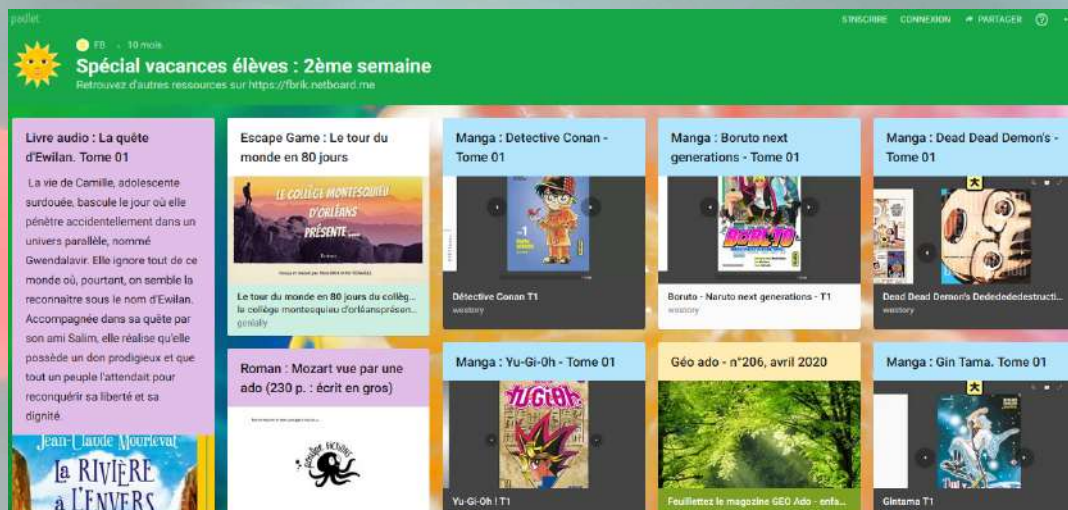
padlet

S'INSCRIRE CONNEXION PARTAGER

FB · 10 mois

Spécial vacances élèves : 2ème semaine

Retrouvez d'autres ressources sur https://fbrik.netboard.me

Livre audio : La quête d'Ewilan. Tome 01

La vie de Camille, adolescente surdouée, bascule le jour où elle pénètre accidentellement dans un univers parallèle, nommé Gwendalavir. Elle ignore tout de ce monde où, pourtant, on semble la reconnaître sous le nom d'Ewilan. Accompagnée dans sa quête par son ami Salim, elle réalise qu'elle possède un don prodigieux et que tout un peuple l'attendait pour reconquérir sa liberté et sa dignité.

Jean-Claude Mourlevat
La RIVIÈRE à L'ENVERS

Escape Game : Le tour du monde en 80 jours

LE COLLÈGE MONTESQUIEU D'ORLÉANS PRÉSENTE...

Le tour du monde en 80 jours du collèg... le collège montesquieu d'orléanspresen...
genially

Roman : Mozart vue par une ado (230 p. : écrit en gros)

Manga : Detective Conan - Tome 01

Détective Conan T1
wastory

Manga : Yu-Gi-Oh - Tome 01

Yu-Gi-Oh ! T1

Manga : Boruto next generations - Tome 01

BORUTO

Boruto - Naruto next generations - T1
wastory

Géo ado - n°206, avril 2020

Feuilletez le magazine GEO Ado - enfa...

Manga : Dead Dead Demon's - Tome 01

Dead Dead Demon's Dededededestructi...
wastory

Manga : Gin Tama. Tome 01

Gintama T1